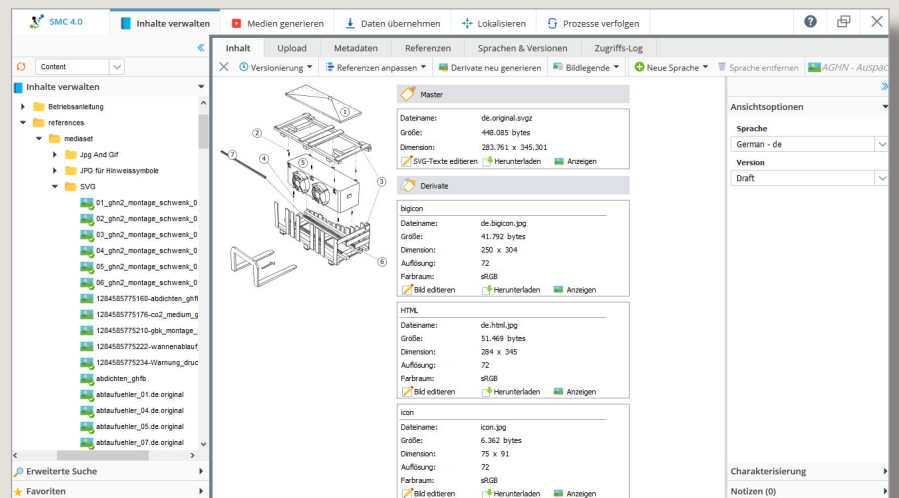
SMC 4.0
Inhalte verwalten
Medien generieren
Daten übernehmen
Lokalisieren
Prozesse verfolgen

«
Content
Inhalte verwalten
Betriebsanleitung
references
mediaset
Jpg And Gif
JPG für Hinweissymbole
SVG
01_ghn2_montage_schwenk_0
02_ghn2_montage_schwenk_0
03_ghn2_montage_schwenk_0
04_ghn2_montage_schwenk_0
05_ghn2_montage_schwenk_0
06_ghn2_montage_schwenk_0
1284585775160-abdichten_ghfb
1284585775176-co2_medium_g
1284585775210-gbk_montage_
1284585775222-wannenablauf
1284585775234-Warnung_druc
abdichten_ghfb
abtaufuehler_01.de.original
abtaufuehler_04.de.original
abtaufuehler_05.de.original
abtaufuehler_07.de.original
Erweiterte Suche
Favoriten

Inhalt
Upload
Metadaten
Referenzen
Sprachen & Versionen
Zugriffs-Log

Versionierung
Referenzen anpassen
Derivate neu generieren
Bildlegende
Neue Sprache
Sprache entfernen
AGHN - Auspac

1
2
3
4
5
6
7

Master
Dateiname: de.original.svgz
Größe: 448.085 bytes
Dimension: 283.761 x 345.301
SVG-Texte editieren
Herunterladen
Anzeigen

Derivate
bigicon
Dateiname: de.bigicon.jpg
Größe: 41.792 bytes
Dimension: 250 x 304
Auflösung: 72
Farbraum: sRGB
Bild editieren
Herunterladen
Anzeigen

HTML
Dateiname: de.html.jpg
Größe: 51.469 bytes
Dimension: 284 x 345
Auflösung: 72
Farbraum: sRGB
Bild editieren
Herunterladen
Anzeigen

icon
Dateiname: icon.jpg
Größe: 6.362 bytes
Dimension: 75 x 91
Auflösung: 72
Farbraum: sRGB
Bild editieren
Herunterladen
Anzeigen

»
Ansichtsoptionen
Sprache
German - de
Version
Draft
Charakterisierung
Notizen (0)